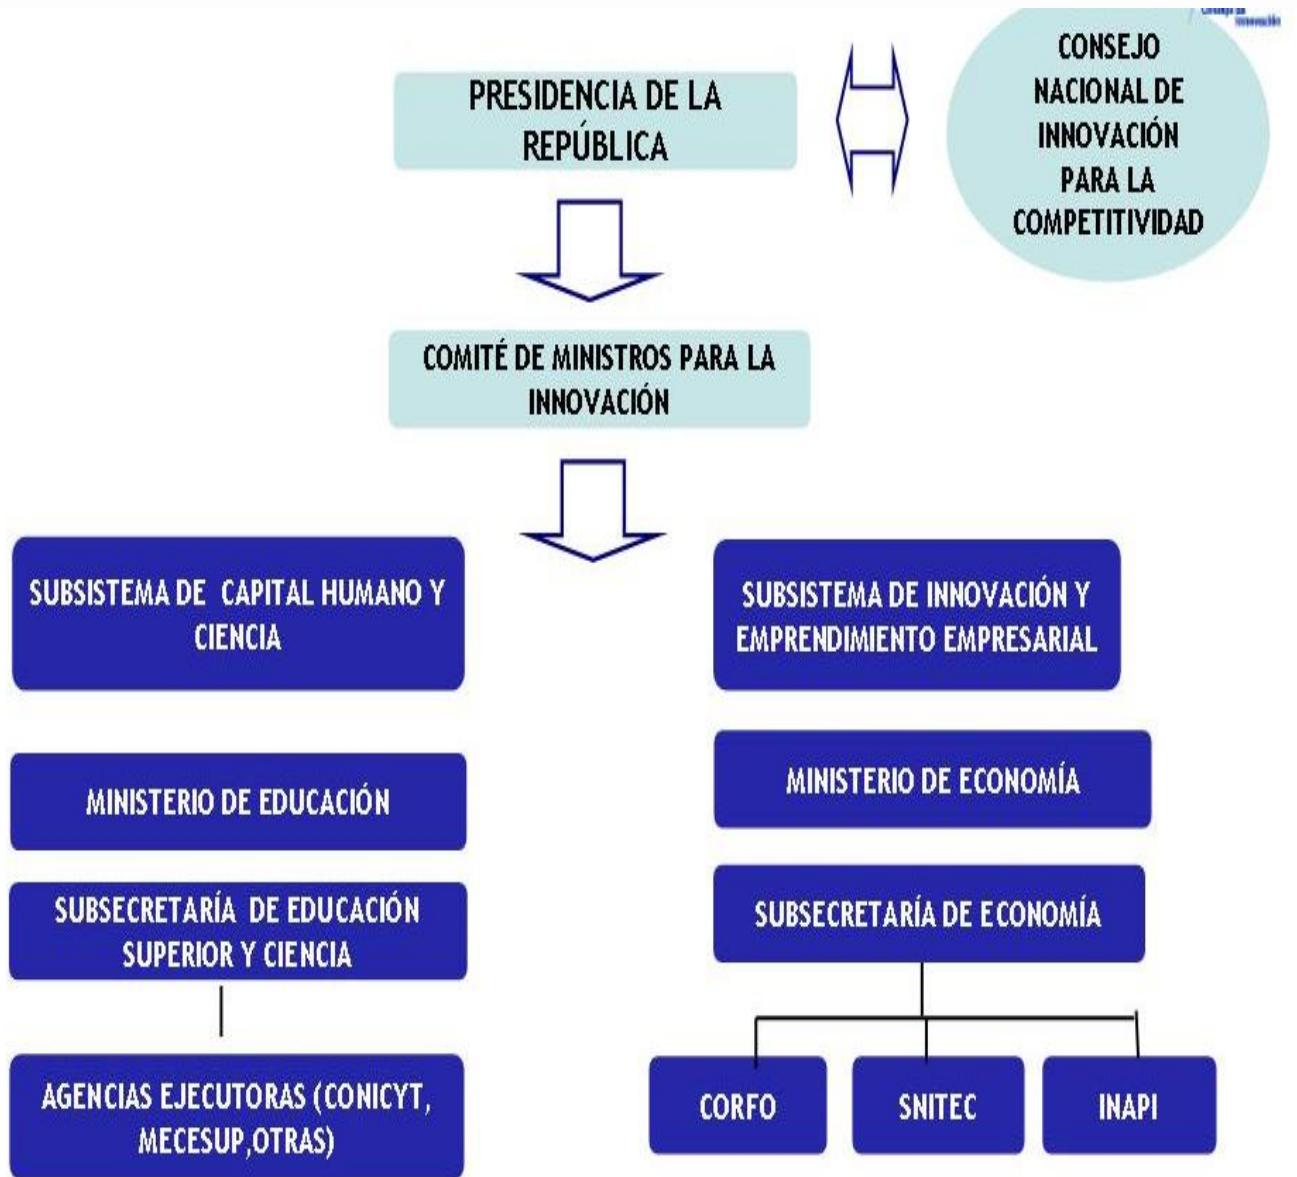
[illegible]

PRESIDENCIA DE LA REPÚBLICA

CONSEJO NACIONAL DE INNOVACIÓN PARA LA COMPETITIVIDAD

COMITÉ DE MINISTROS PARA LA INNOVACIÓN

SUBSISTEMA DE CAPITAL HUMANO Y CIENCIA

MINISTERIO DE EDUCACIÓN

SUBSECRETARÍA DE EDUCACIÓN SUPERIOR Y CIENCIA

AGENCIAS EJECUTORAS (CONICYT, MECESUP,OTRAS)

SUBSISTEMA DE INNOVACIÓN Y EMPRENDIMIENTO EMPRESARIAL

MINISTERIO DE ECONOMÍA

SUBSECRETARÍA DE ECONOMÍA

CORFO

SNITEC

INAPI